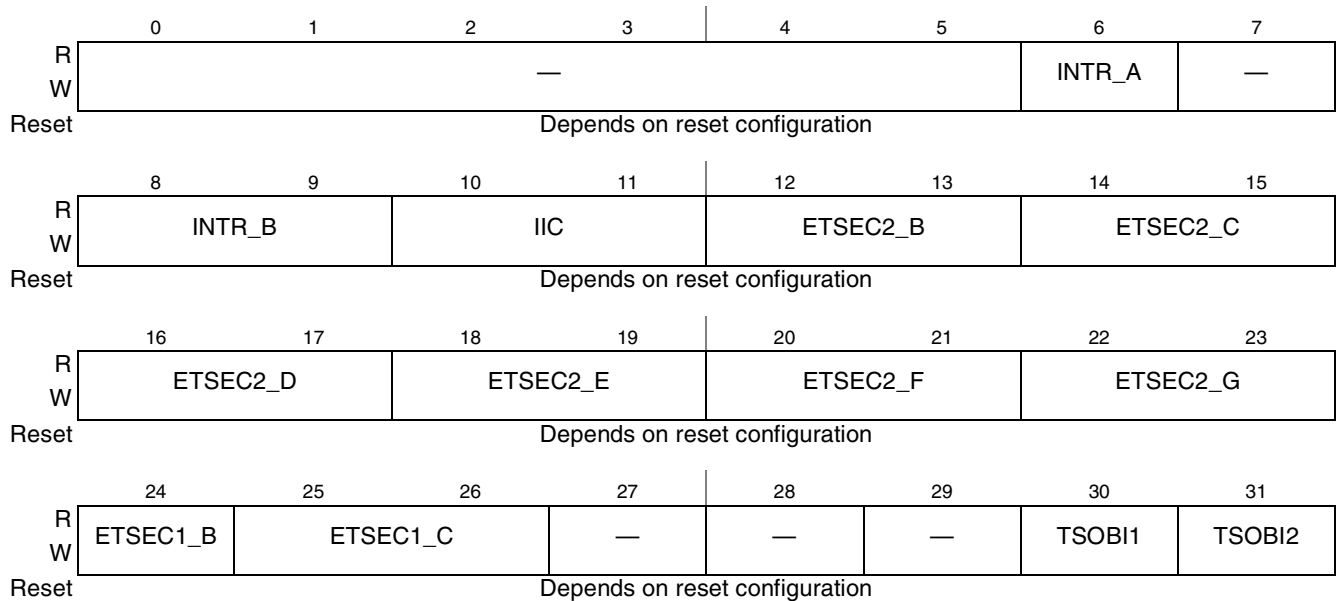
| | 0 | 1 | 2 | 3 | 4 | 5 | 6 | 7 |
|---|---|---|---|---|---|---|---|---|
| R W | — | | | | | | INTR_A | — |
| Reset | Depends on reset configuration | | | | | | | |

| | 8 | 9 | 10 | 11 | 12 | 13 | 14 | 15 |
|---|---|---|---|---|---|---|---|---|
| R W | INTR_B | | IIC | | ETSEC2_B | | ETSEC2_C | |
| Reset | Depends on reset configuration | | | | | | | |

| | 16 | 17 | 18 | 19 | 20 | 21 | 22 | 23 |
|---|---|---|---|---|---|---|---|---|
| R W | ETSEC2_D | | ETSEC2_E | | ETSEC2_F | | ETSEC2_G | |
| Reset | Depends on reset configuration | | | | | | | |

| | 24 | 25 | 26 | 27 | 28 | 29 | 30 | 31 |
|---|---|---|---|---|---|---|---|---|
| R W | ETSEC1_B | ETSEC1_C | | — | — | — | TSOBI1 | TSOBI2 |
| Reset | Depends on reset configuration | | | | | | | |